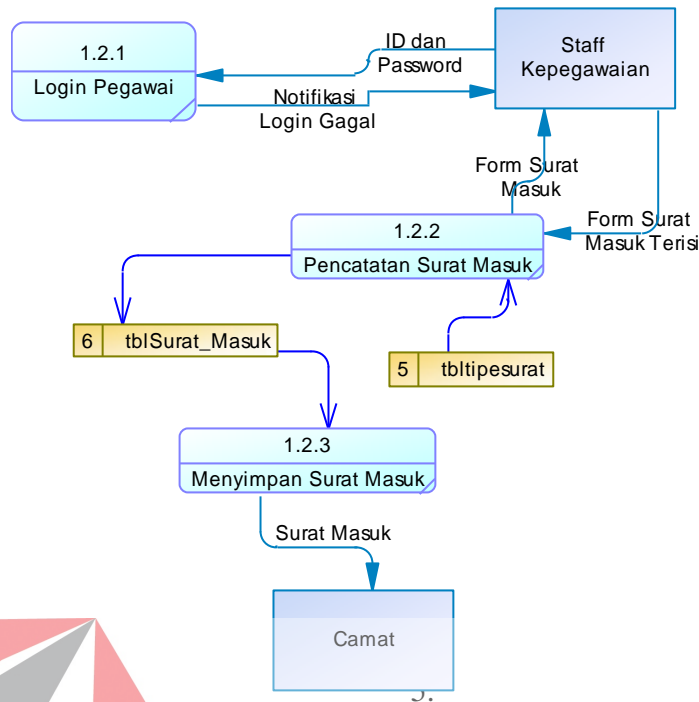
1.2.1
Login Pegawai

ID dan Password

Staff Kepegawaian

Notifikasi Login Gagal

Form Surat Masuk

Form Surat Masuk Terisi

1.2.2
Pencatatan Surat Masuk

6 tblSurat_Masuk

5 tbltipesurat

1.2.3
Menyimpan Surat Masuk

Surat Masuk

Camat

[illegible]